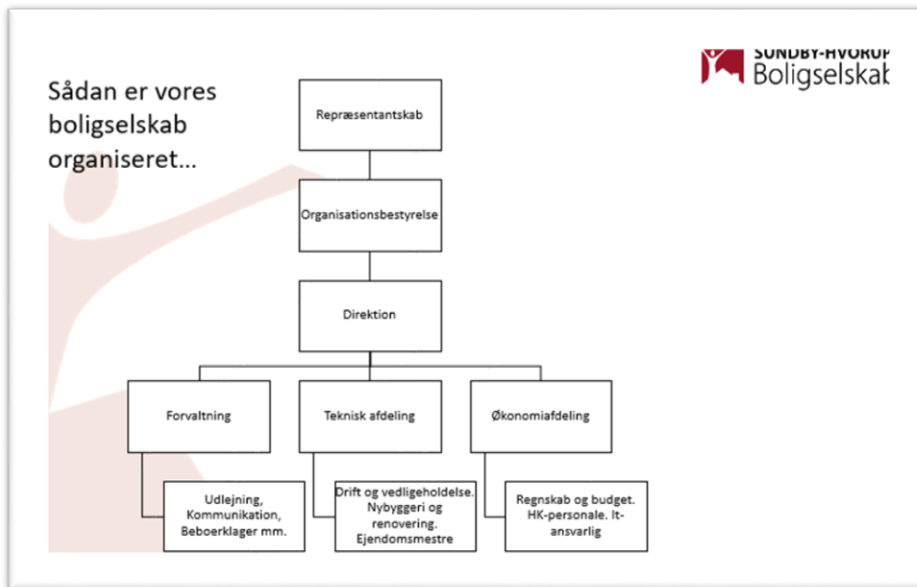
SUNDBY-HVORUP
Boligselskab

Sådan er vores boligselskab organiseret...

Repræsentantskab

Organisationsbestyrelse

Direktion

Forvaltning

Teknisk afdeling

Økonomiafdeling

Udlejning, Kommunikation, Beboerklager mm.

Drift og vedligeholdelse. Nybyggeri og renovering. Ejendomsmestre

Regnskab og budget. HK-personale. It-ansvarlig